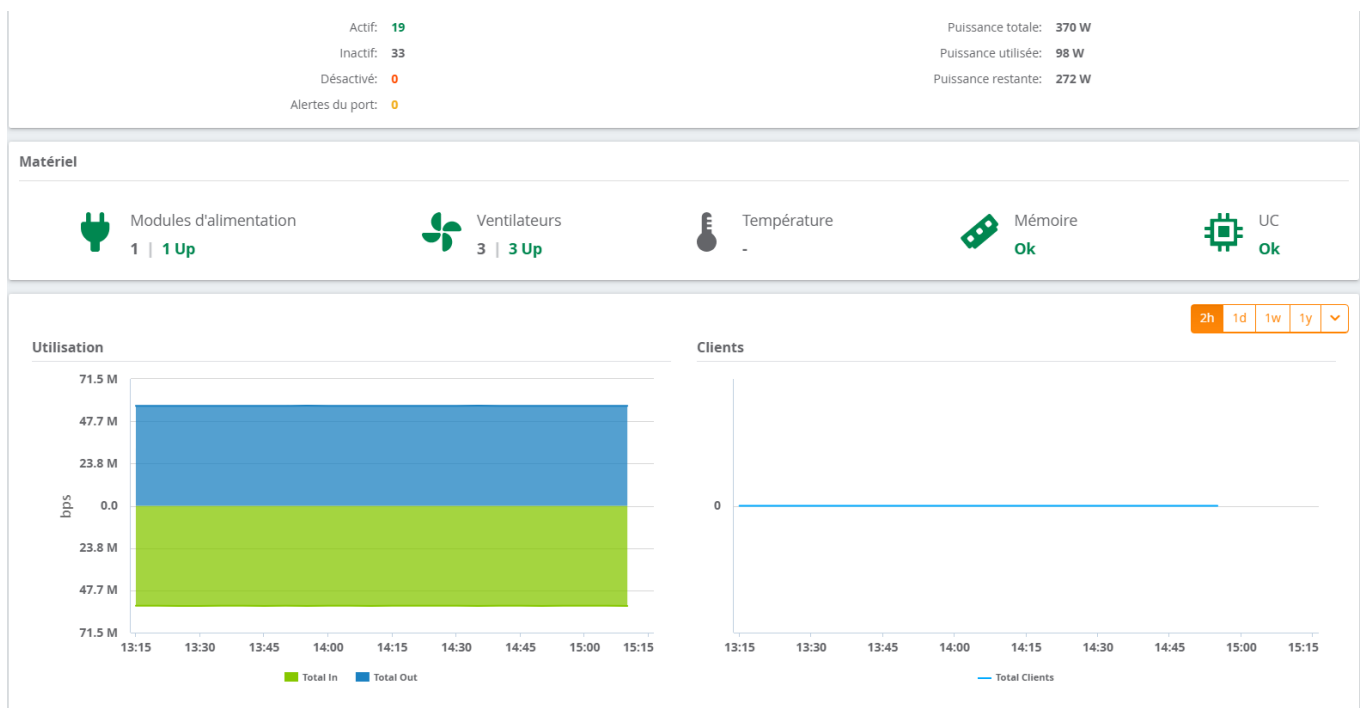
Actif: 19
Inactif: 33
Désactivé: 0
Alertes du port: 0

Puissance totale: 370 W
Puissance utilisée: 98 W
Puissance restante: 272 W

Matériel

Modules d'alimentation
1 | 1 Up

Ventilateurs
3 | 3 Up

Température
-

Mémoire
Ok

UC
Ok

2h 1d 1w 1y

Utilisation

71.5 M
47.7 M
23.8 M
0.0
23.8 M
47.7 M
71.5 M
bps
13:15 13:30 13:45 14:00 14:15 14:30 14:45 15:00 15:15

Total In Total Out

Clients

0
13:15 13:30 13:45 14:00 14:15 14:30 14:45 15:00 15:15

Total Clients